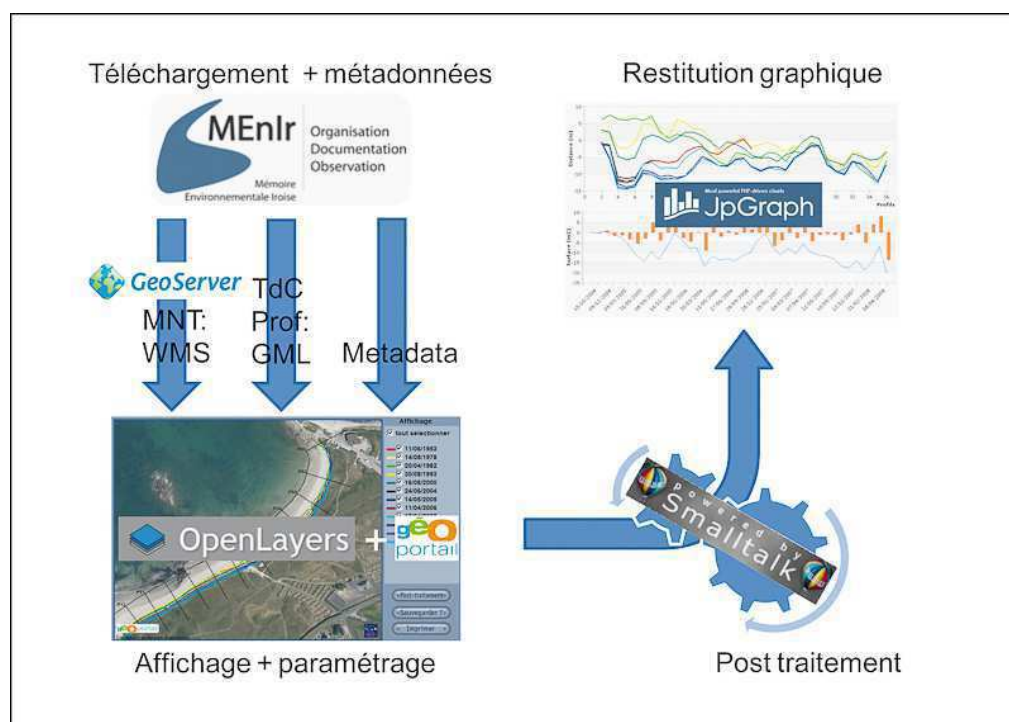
Téléchargement + métadonnées

MEnIr Organisation Documentation Observation

Mémoire Environnementale Iroise

Restitution graphique

JpGraph

GeoServer

MNT: WMS

TdC Prof: GML

Metadata

Affichage

tout sélectionner

11/06/1952

14/08/1978

20/04/1982

20/08/1993

16/08/2000

24/05/2004

14/05/2005

11/04/2006

OpenLayers + géoportail

Post-traitement

Sauvegarder

Imprimer

Affichage + paramétrage

powered by Smalltalk

Post traitement